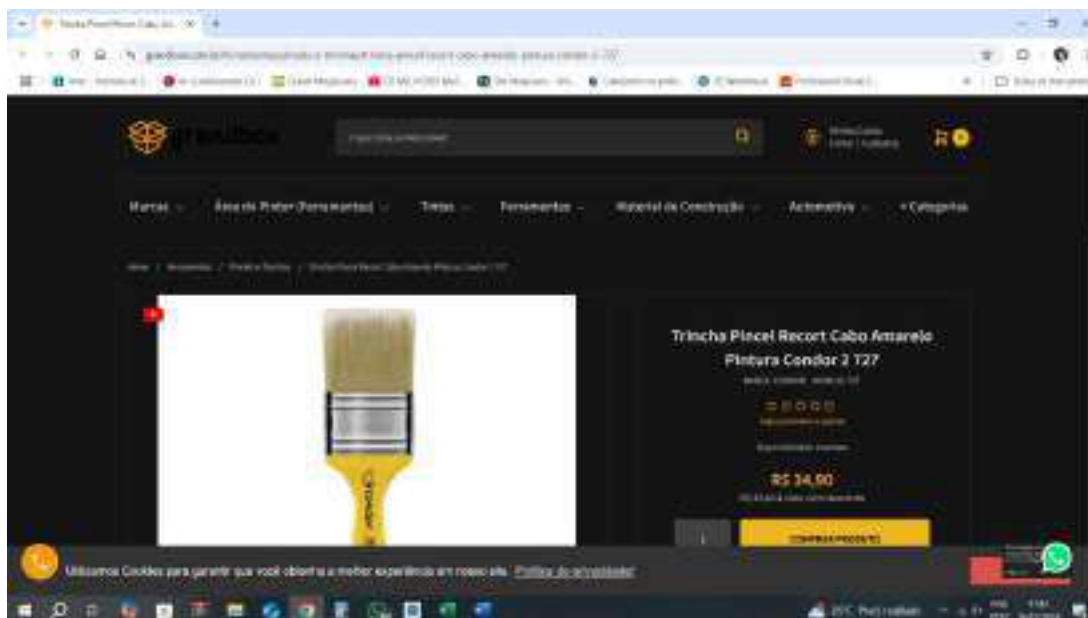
Marcas
Área de Pintar (Ferramentas)
Tintas
Ferramentas
Material de Construção
Automotivo
+ Categorias

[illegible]

Trincha Pincel Recort Cabo Amarelo Pintura Condor 2 T27

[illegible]

R$ 34,90

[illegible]

COMPRAR PRODUTO

Utilizamos Cookies para garantir que você obtenha a melhor experiência em nosso site. Política de privacidade

25°C Parc. ensolarado